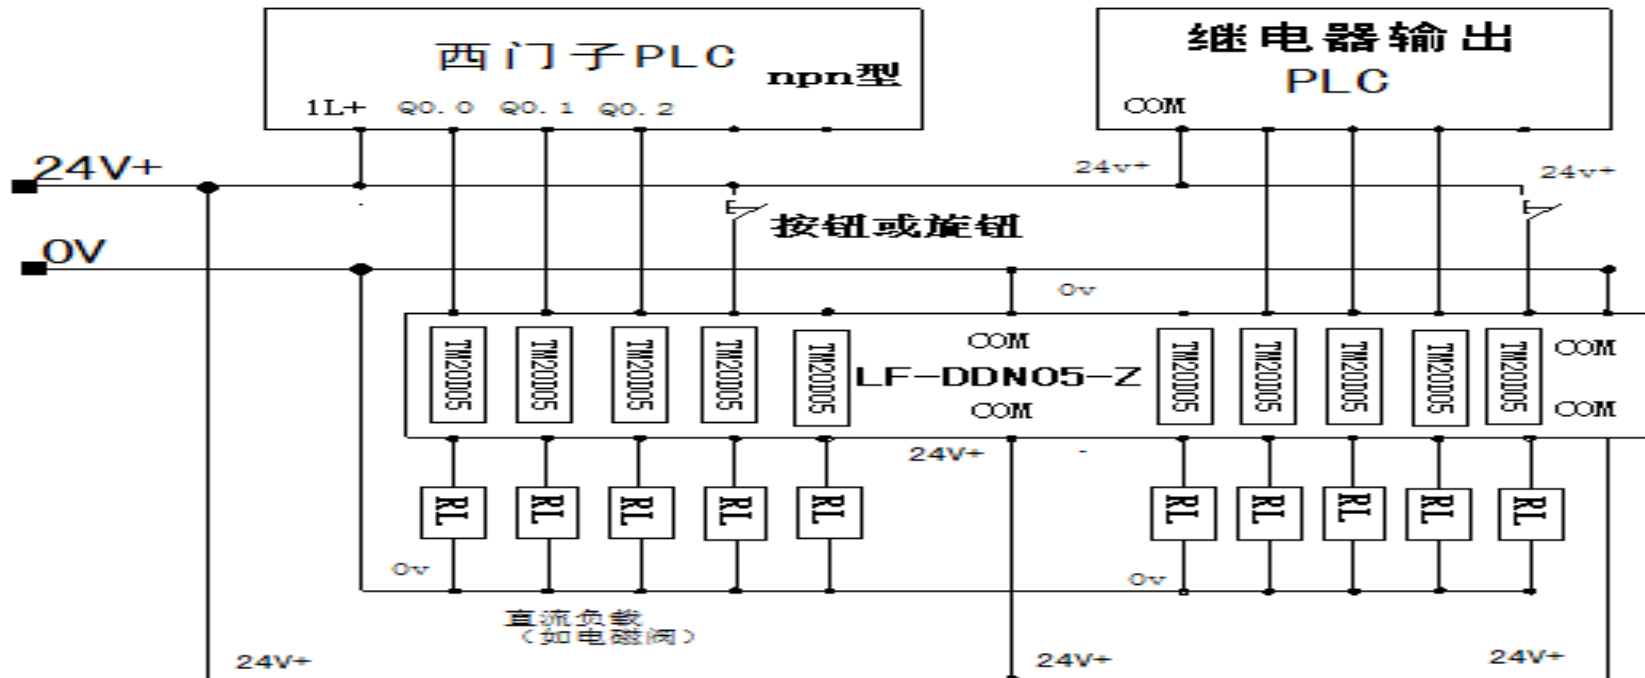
西门子PLC
npn型
1L+ Q0.0 Q0.1 Q0.2

继电器输出
PLC
COM

24V+
24v+
24v+
按钮或旋钮
0V
0v

TM20D05 TM20D05 TM20D05 TM20D05 TM20D05
COM
LF-DDN05-Z
COM
TM20D05 TM20D05 TM20D05 TM20D05 TM20D05
COM
COM
24V+

RL RL RL RL RL
RL RL RL RL RL
0v
0v
直流负载
（如电磁阀）
24V+
24V+
24V+